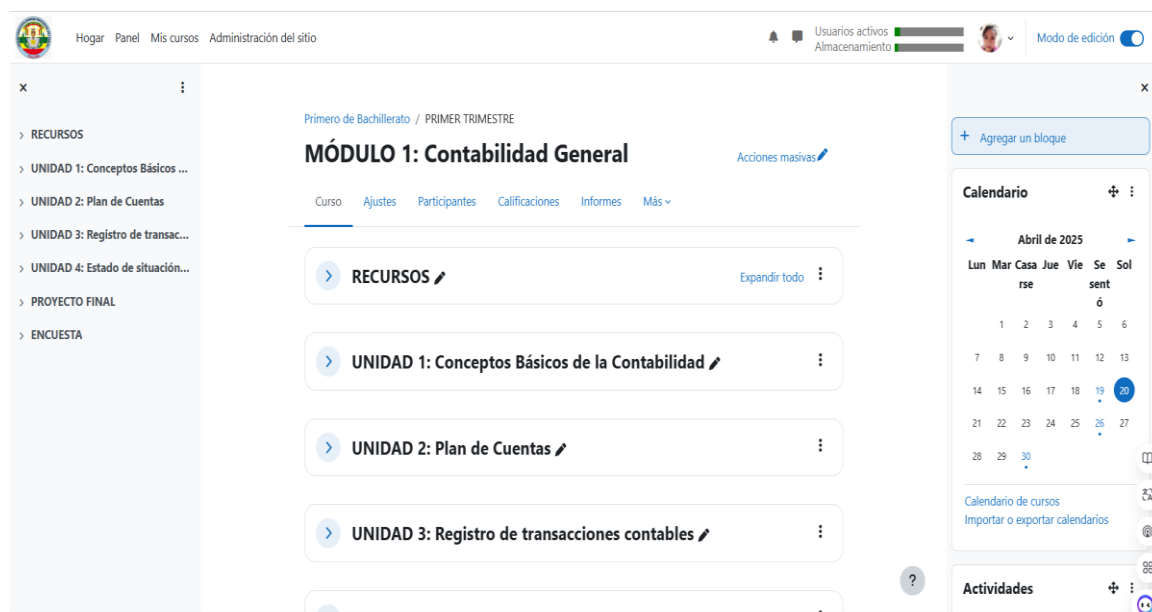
Hogar Panel Mis cursos Administración del sitio

Usuarios activos
Almacenamiento

Modo de edición

×

RECURSOS
UNIDAD 1: Conceptos Básicos ...
UNIDAD 2: Plan de Cuentas
UNIDAD 3: Registro de transac...
UNIDAD 4: Estado de situación...
PROYECTO FINAL
ENCUESTA

Primero de Bachillerato / PRIMER TRIMESTRE

MÓDULO 1: Contabilidad General

Acciones masivas

Curso Ajustes Participantes Calificaciones Informes Más

RECURSOS

Expandir todo

UNIDAD 1: Conceptos Básicos de la Contabilidad

UNIDAD 2: Plan de Cuentas

UNIDAD 3: Registro de transacciones contables

?

×

+ Agregar un bloque

Calendario

Abril de 2025

| Lun | Mar | Casarse | Jue | Vie | Se sentó | Sol |
|---|---|---|---|---|---|---|
| | 1 | 2 | 3 | 4 | 5 | 6 |
| 7 | 8 | 9 | 10 | 11 | 12 | 13 |
| 14 | 15 | 16 | 17 | 18 | 19 | 20 |
| 21 | 22 | 23 | 24 | 25 | 26 | 27 |
| 28 | 29 | 30 | | | | |

Calendario de cursos
Importar o exportar calendarios

Actividades